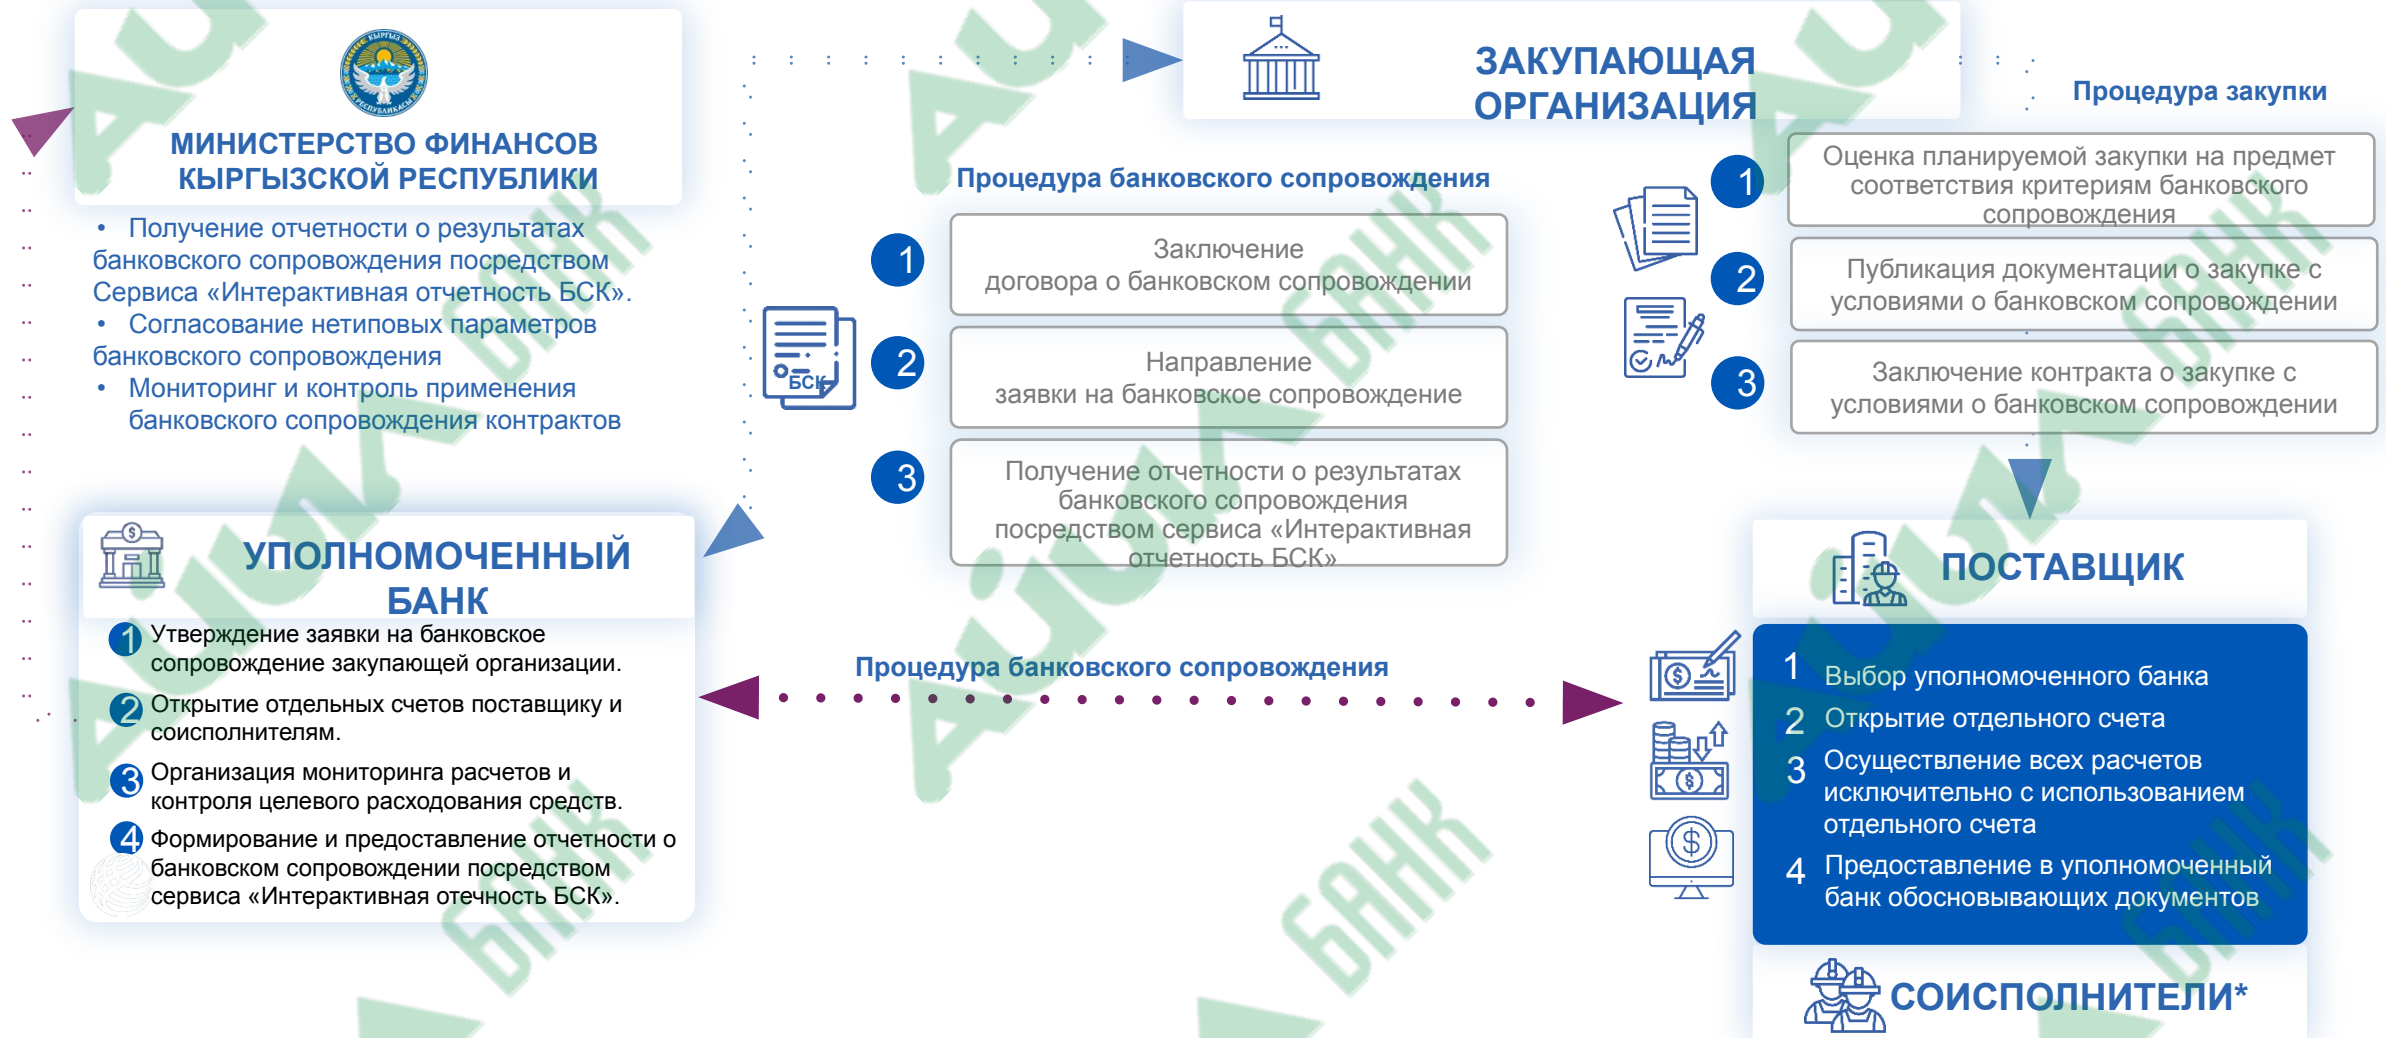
МИНИСТЕРСТВО ФИНАНСОВ КЫРГЫЗСКОЙ РЕСПУБЛИКИ

• Получение отчетности о результатах банковского сопровождения посредством Сервиса «Интерактивная отчетность БСК».
• Согласование нетиповых параметров банковского сопровождения
• Мониторинг и контроль применения банковского сопровождения контрактов

ЗАКУПАЮЩАЯ ОРГАНИЗАЦИЯ

Процедура закупки

1 Оценка планируемой закупки на предмет соответствия критериям банковского сопровождения
2 Публикация документации о закупке с условиями о банковском сопровождении
3 Заключение контракта о закупке с условиями о банковском сопровождении

Процедура банковского сопровождения

1 Заключение договора о банковском сопровождении
2 Направление заявки на банковское сопровождение
3 Получение отчетности о результатах банковского сопровождения посредством сервиса «Интерактивная отчетность БСК»

БСК

УПОЛНОМОЧЕННЫЙ БАНК

1 Утверждение заявки на банковское сопровождение закупающей организации.
2 Открытие отдельных счетов поставщику и соисполнителям.
3 Организация мониторинга расчетов и контроля целевого расходования средств.
4 Формирование и предоставление отчетности о банковском сопровождении посредством сервиса «Интерактивная отечность БСК».

Процедура банковского сопровождения

ПОСТАВЩИК

1 Выбор уполномоченного банка
2 Открытие отдельного счета
3 Осуществление всех расчетов исключительно с использованием отдельного счета
4 Предоставление в уполномоченный банк обосновывающих документов

СОИСПОЛНИТЕЛИ*